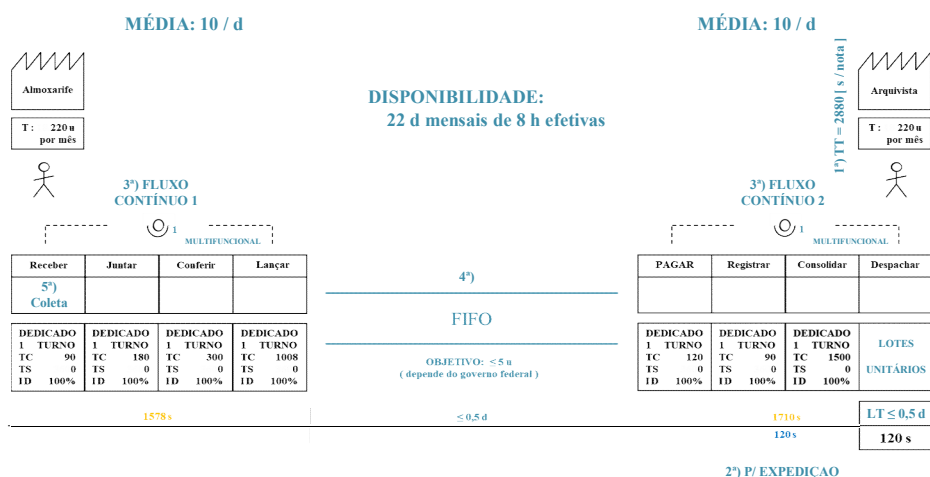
MÉDIA: 10 / d

MÉDIA: 10 / d

Almoxarife

T : 220 u por mês

DISPONIBILIDADE:
22 d mensais de 8 h efetivas

1ª) TT = 2880 [ s / nota ]

Arquivista

T : 220 u por mês

3ª) FLUXO CONTÍNUO 1

1 MULTIFUNCIONAL

3ª) FLUXO CONTÍNUO 2

1 MULTIFUNCIONAL

| Receber | Juntar | Conferir | Lançar |
|---|---|---|---|
| 5ª) Coleta | | | |
| DEDICADO 1 TURNO TC 90 TS 0 ID 100% | DEDICADO 1 TURNO TC 180 TS 0 ID 100% | DEDICADO 1 TURNO TC 300 TS 0 ID 100% | DEDICADO 1 TURNO TC 1008 TS 0 ID 100% |

4ª)

FIFO

OBJETIVO: < 5 u
( depende do governo federal )

| PAGAR | Registrar | Consolidar | Despachar |
|---|---|---|---|
| | | | |
| DEDICADO 1 TURNO TC 120 TS 0 ID 100% | DEDICADO 1 TURNO TC 90 TS 0 ID 100% | DEDICADO 1 TURNO TC 1500 TS 0 ID 100% | LOTES UNITÁRIOS |

1578 s

≤ 0,5 d

1710 s

120 s

LT ≤ 0,5 d

120 s

2ª) P/ EXPEDICAO